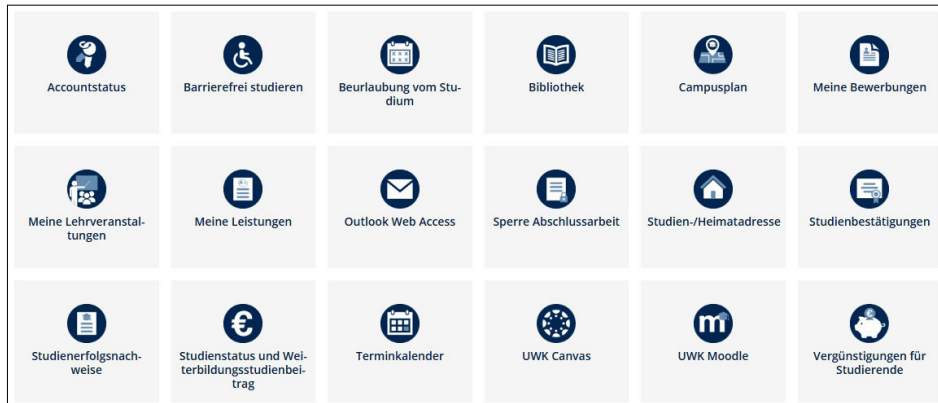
Accountstatus

Barrierefrei studieren

Beurlaubung vom Studium

Bibliothek

Campusplan

Meine Bewerbungen

Meine Lehrveranstaltungen

Meine Leistungen

Outlook Web Access

Sperre Abschlussarbeit

Studien-/Heimatadresse

Studienbestätigungen

Studienerfolgsnachweise

Studienstatus und Weiterbildungsstudienbeitrag

Terminkalender

UWK Canvas

UWK Moodle

Vergünstigungen für Studierende